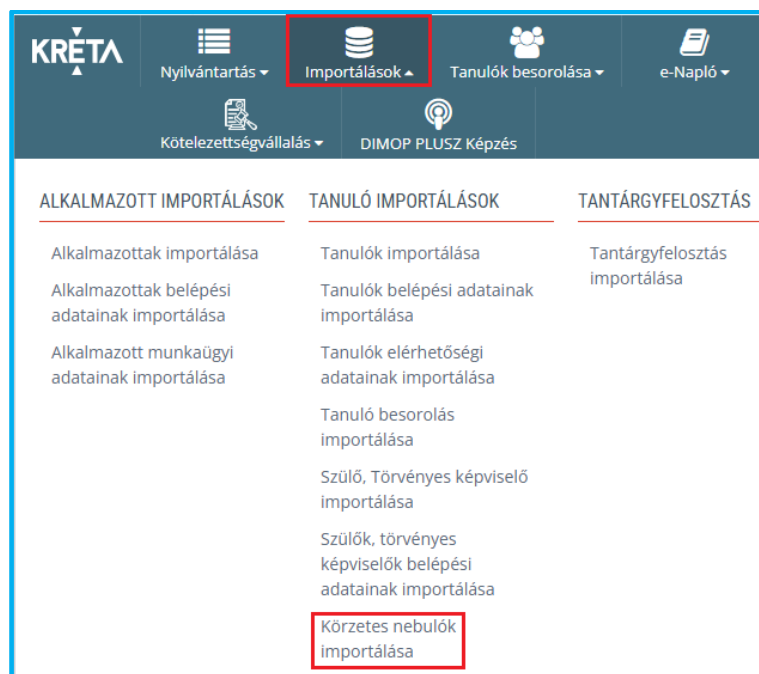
KRÉTA

Nyilvántartás ▾

Importálások ▴

Tanulók besorolása ▾

e-Napló ▾

Kötelezettségvállalás ▾

DIMOP PLUSZ Képzés

ALKALMAZOTT IMPORTÁLÁSOK

Alkalmazottak importálása

Alkalmazottak belépési adatainak importálása

Alkalmazott munkaügyi adatainak importálása

TANULÓ IMPORTÁLÁSOK

Tanulók importálása

Tanulók belépési adatainak importálása

Tanulók elérhetőségi adatainak importálása

Tanuló besorolás importálása

Szülő, Törvényes képviselő importálása

Szülők, törvényes képviselők belépési adatainak importálása

Körzetes nebulók importálása

TANTÁRGYFELOSZTÁS

Tantárgyfelosztás importálása